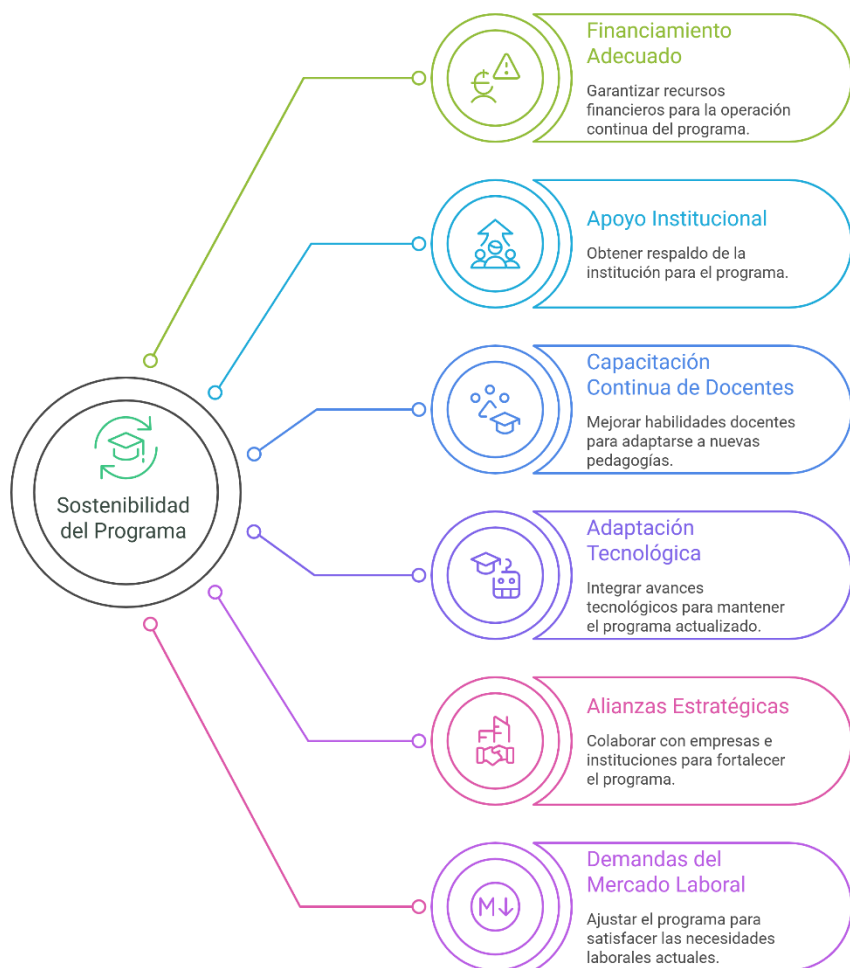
Sostenibilidad del Programa

Financiamiento Adecuado

Garantizar recursos financieros para la operación continua del programa.

Apoyo Institucional

Obtener respaldo de la institución para el programa.

Capacitación Continua de Docentes

Mejorar habilidades docentes para adaptarse a nuevas pedagogías.

Adaptación Tecnológica

Integrar avances tecnológicos para mantener el programa actualizado.

Alianzas Estratégicas

Colaborar con empresas e instituciones para fortalecer el programa.

Demandas del Mercado Laboral

Ajustar el programa para satisfacer las necesidades laborales actuales.